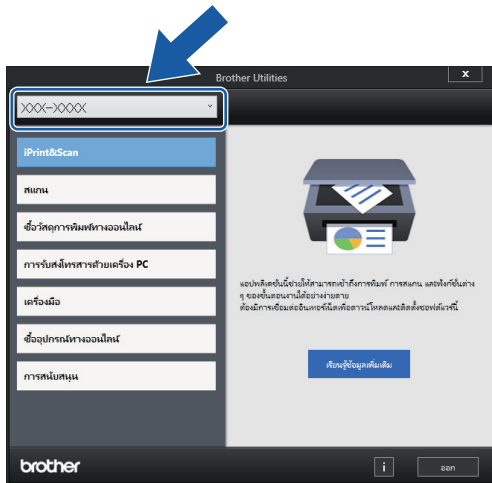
Brother Utilities

x

XXX-XXXX

iPrint&Scan

สแกน

ซื้อวัสดุการพิมพ์ทางออนไลน์

การรับส่งโทรสารด้วยเครื่อง PC

เครื่องมือ

ซื้ออุปกรณ์ทางออนไลน์

การสนับสนุน

แอปพลิเคชันนี้ช่วยให้สามารถเข้าถึงการพิมพ์ การสแกน และฟังก์ชันต่าง ๆ ของอุปกรณ์ได้อย่างง่ายดาย
ต้องมีการเชื่อมต่ออินเทอร์เน็ตเพื่อดาวน์โหลดและติดตั้งซอฟต์แวร์นี้

เรียนรู้ข้อมูลเพิ่มเติม

brother

i

ออก